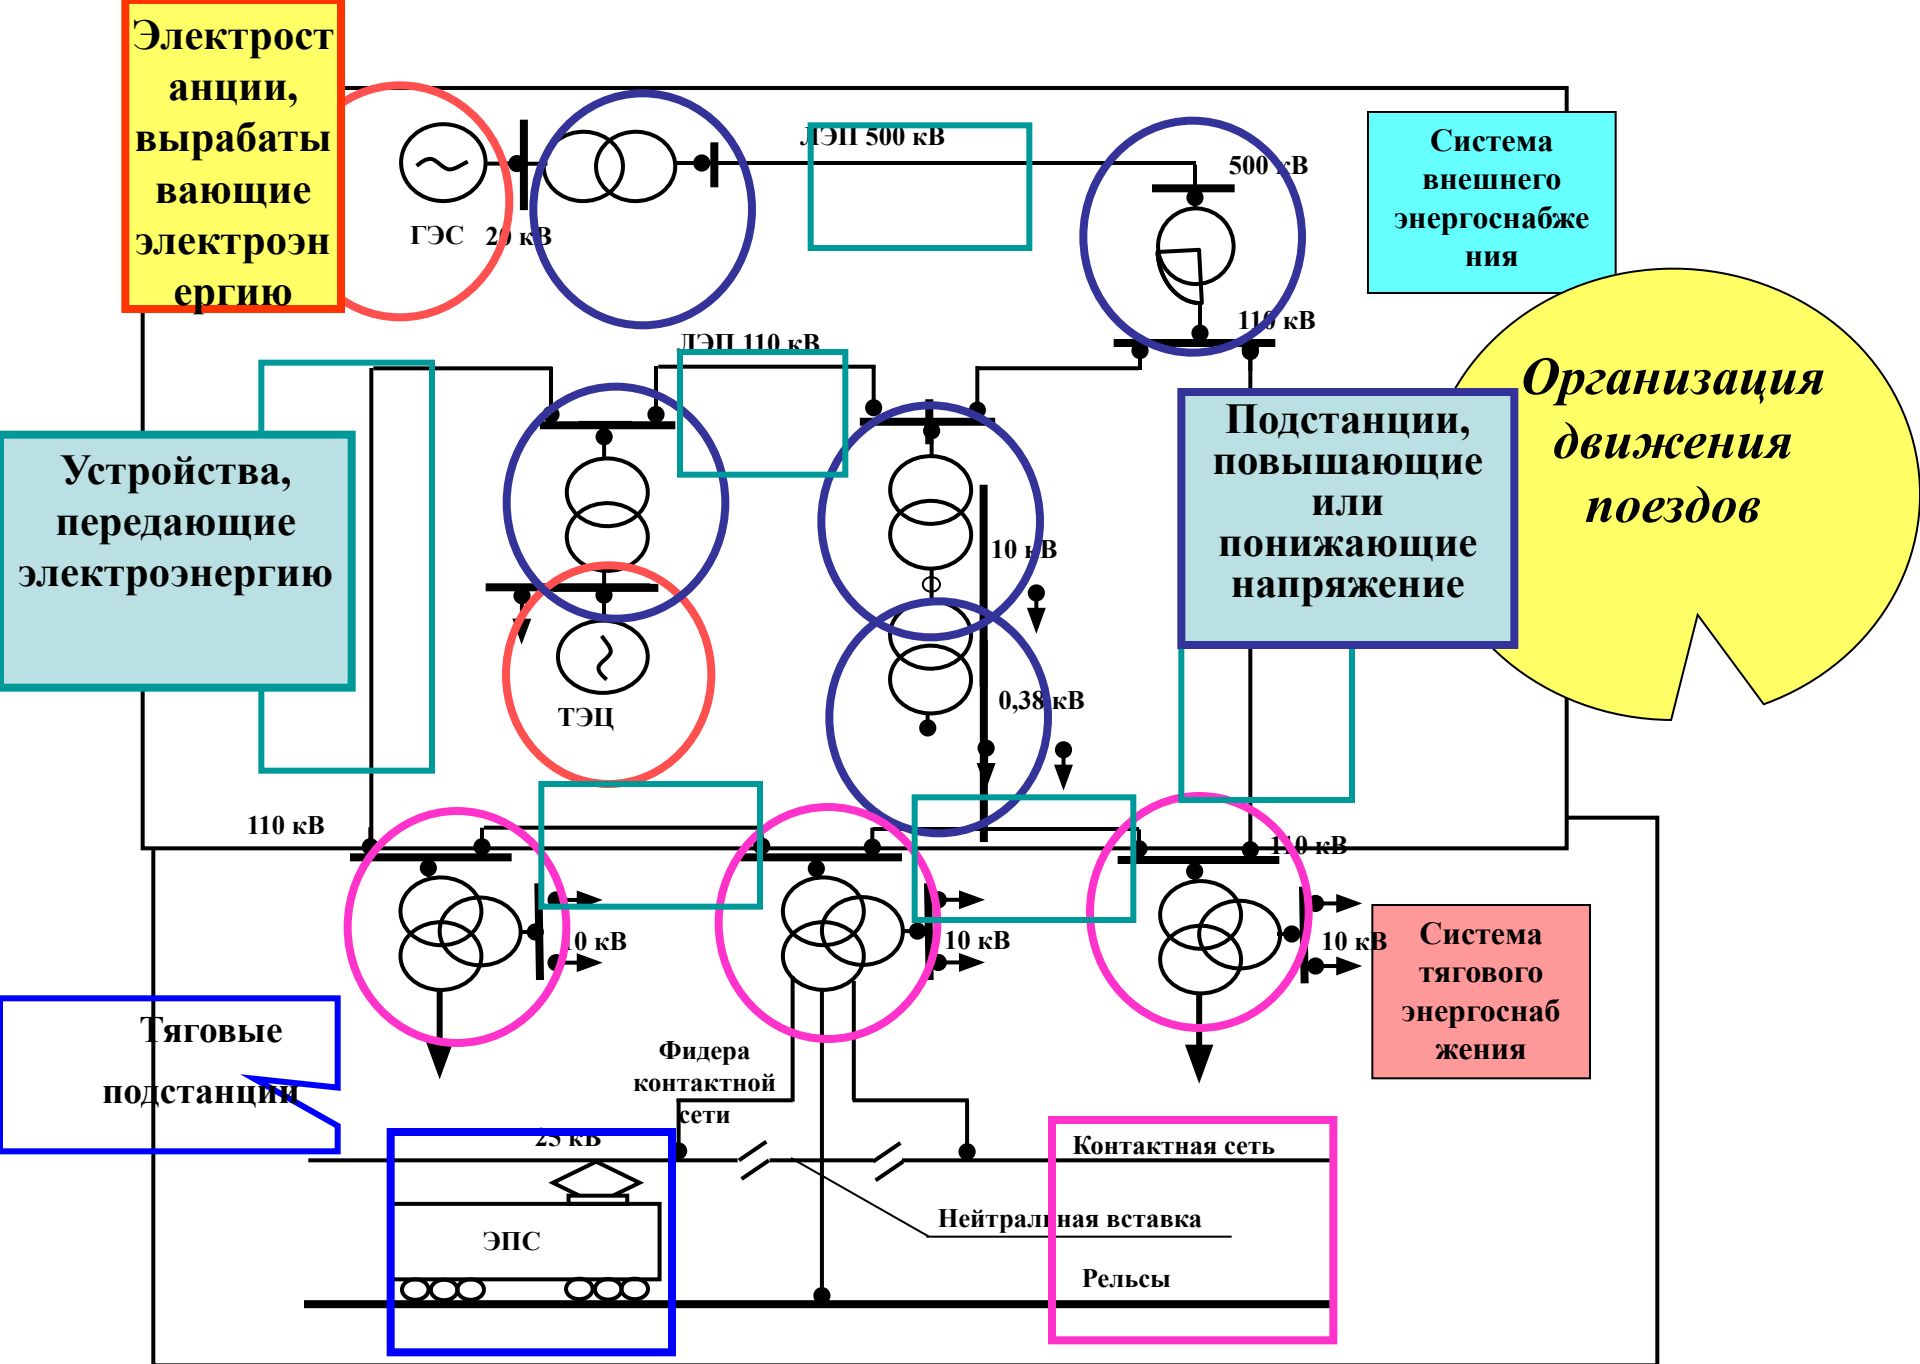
Электростанции, вырабатывающие электроэнергию

ГЭС

20 кВ

ЛЭП 500 кВ

500 кВ

Система внешнего энергоснабжения

110 кВ

ЛЭП 110 кВ

Организация движения поездов

Устройства, передающие электроэнергию

Подстанции, повышающие или понижающие напряжение

10 кВ

ТЭЦ

0,38 кВ

110 кВ

110 кВ

10 кВ

10 кВ

10 кВ

Система тягового энергоснабжения

Тяговые подстанции

Фидера контактной сети

25 кВ

Контактная сеть

ЭПС

Нейтральная вставка

Рельсы